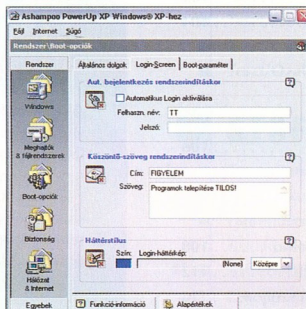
Ashampoo PowerUp XP Windows® XP-hez

Fájl Internet Súgó

Rendszer | Boot-opciók

Rendszer

Windows

Meghajtók & fájlrendszerek

Boot-opciók

Biztonság

Hálózat & Internet

Egyebek

Általános dolgok | Login-Screen | Boot-paraméter

Aut. bejelentkezés rendszerindításkor

Automatikus Login aktiválása

Felhaszn. név: TT

Jelszó:

Köszöntő-szöveg rendszerindításkor

Cím: FIGYELEM

Szöveg: Programok telepítése TILOS!

Háttérstílus

Szín: Login-háttérkép:

[None] Középre

Funkció-információ

Alapértékek